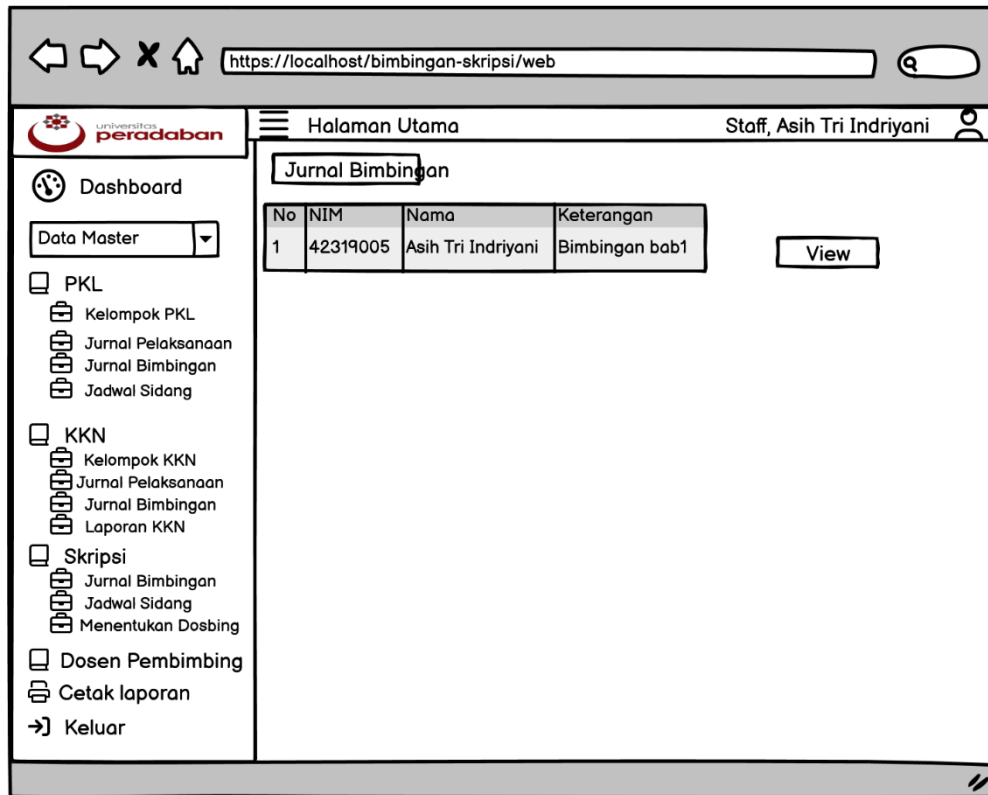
https://localhost/bimbingan-skripsi/web

universitas peradaban

Halaman Utama

Staff, Asih Tri Indriyani

Jurnal Bimbingan

| No | NIM | Nama | Keterangan |
|---|---|---|---|
| 1 | 42319005 | Asih Tri Indriyani | Bimbingan bab1 |

View

Dashboard

Data Master

PKL
Kelompok PKL
Jurnal Pelaksanaan
Jurnal Bimbingan
Jadwal Sidang

KKN
Kelompok KKN
Jurnal Pelaksanaan
Jurnal Bimbingan
Laporan KKN

Skripsi
Jurnal Bimbingan
Jadwal Sidang
Menentukan Dosbing

Dosen Pembimbing

Cetak laporan

Keluar